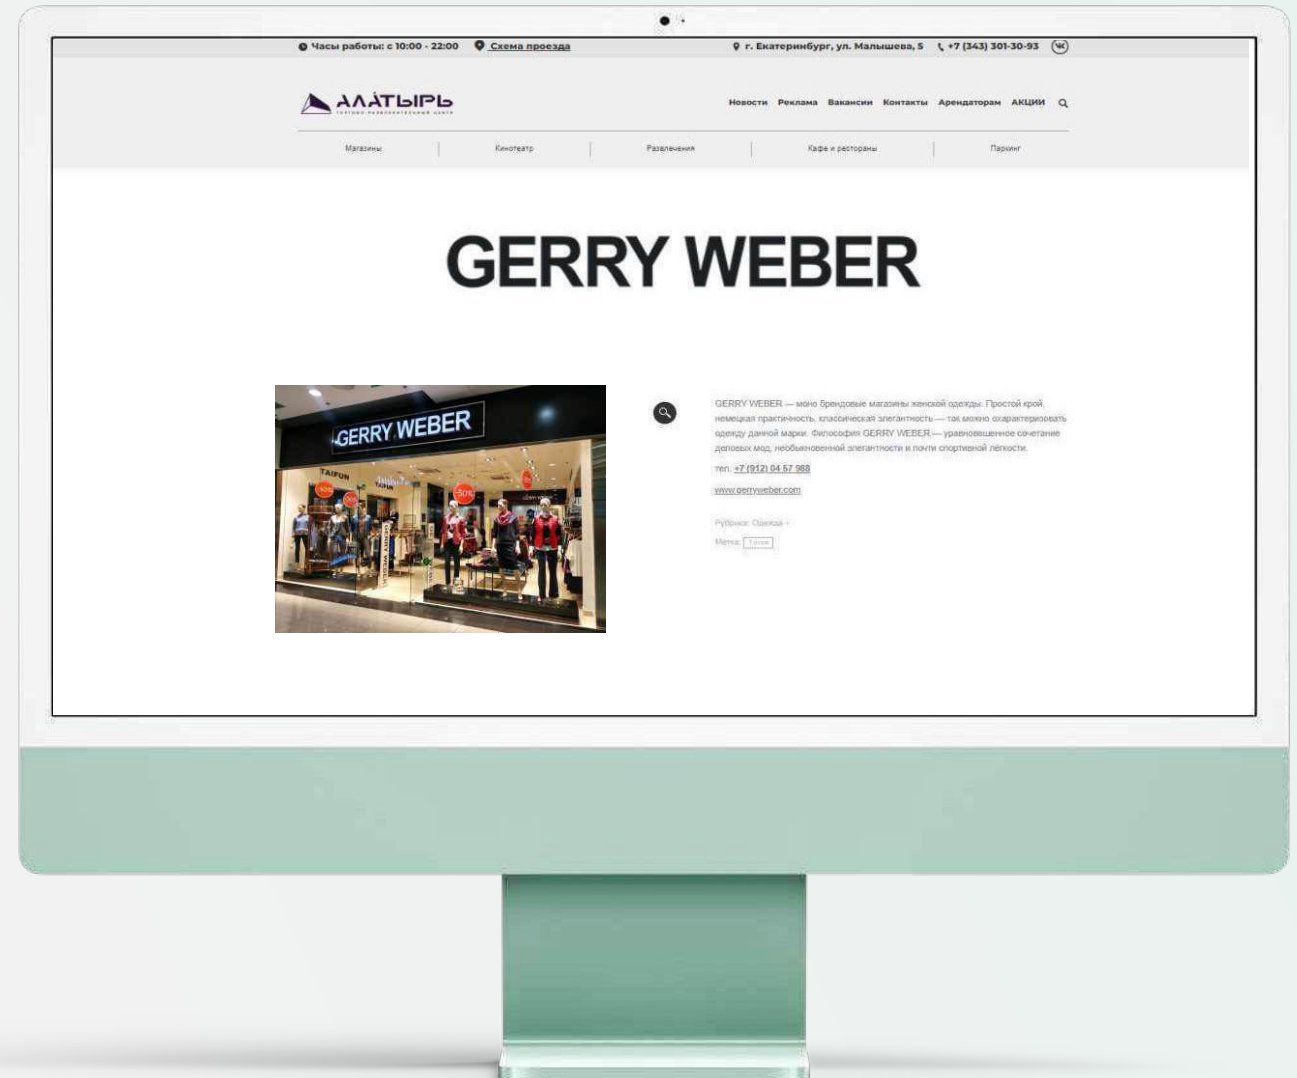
Часы работы: с 10:00 - 22:00 Схема проезда г. Екатеринбург, ул. Малышева, 5 +7 (343) 301-30-93

АЛАТЫРЬ
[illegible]

Новости Реклама Вакансии Контакты Арендаторам АКЦИИ

Магазины Кинотеатр Развлечения Кафе и рестораны Паркинг

GERRY WEBER

GERRY WEBER TAIFUN -50% -50% -50%

GERRY WEBER — моно брендовые магазины женской одежды. Простой крой, немецкая практичность, классическая элегантность — так можно охарактеризовать одежду данной марки. Философия GERRY WEBER — уравновешенное сочетание деловых мод, необыкновенной элегантности и почти спортивной лёгкости.

тел. +7 (912) 04 57 988

www.gerryweber.com

Рубрика: Одежда

Метка: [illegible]